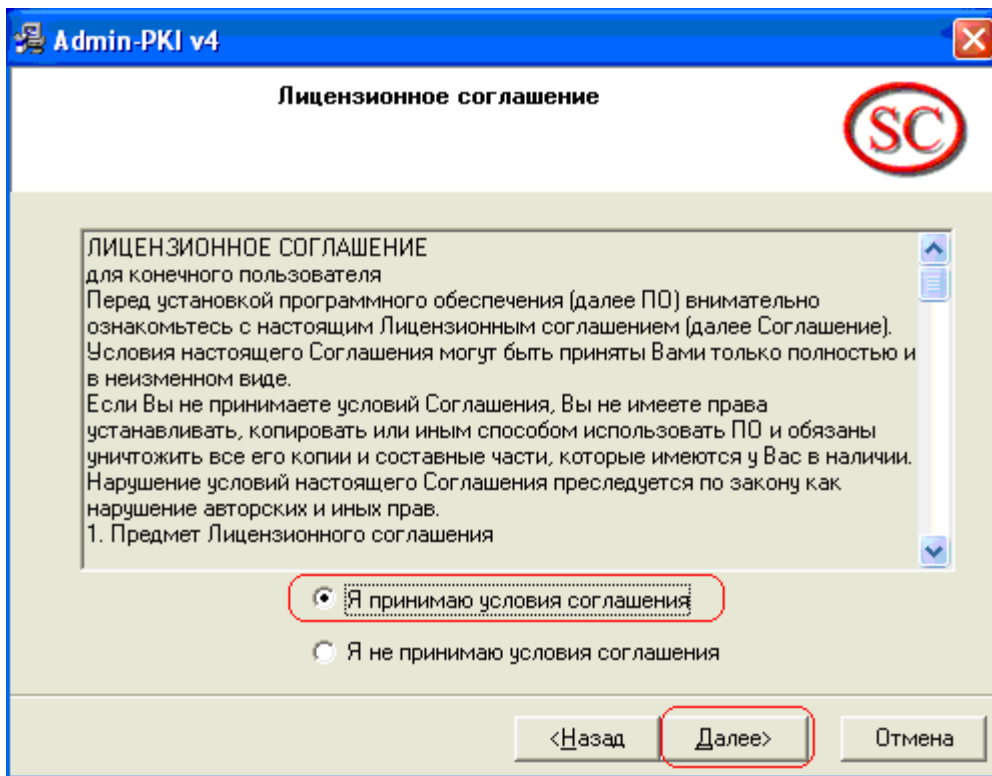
Admin-PKI v4

Лицензионное соглашение

SC

ЛИЦЕНЗИОННОЕ СОГЛАШЕНИЕ
для конечного пользователя
Перед установкой программного обеспечения (далее ПО) внимательно ознакомьтесь с настоящим Лицензионным соглашением (далее Соглашение). Условия настоящего Соглашения могут быть приняты Вами только полностью и в неизменном виде.
Если Вы не принимаете условий Соглашения, Вы не имеете права устанавливать, копировать или иным способом использовать ПО и обязаны уничтожить все его копии и составные части, которые имеются у Вас в наличии. Нарушение условий настоящего Соглашения преследуется по закону как нарушение авторских и иных прав.
1. Предмет Лицензионного соглашения

Я принимаю условия соглашения

Я не принимаю условия соглашения

<Назад

Далее>

Отмена